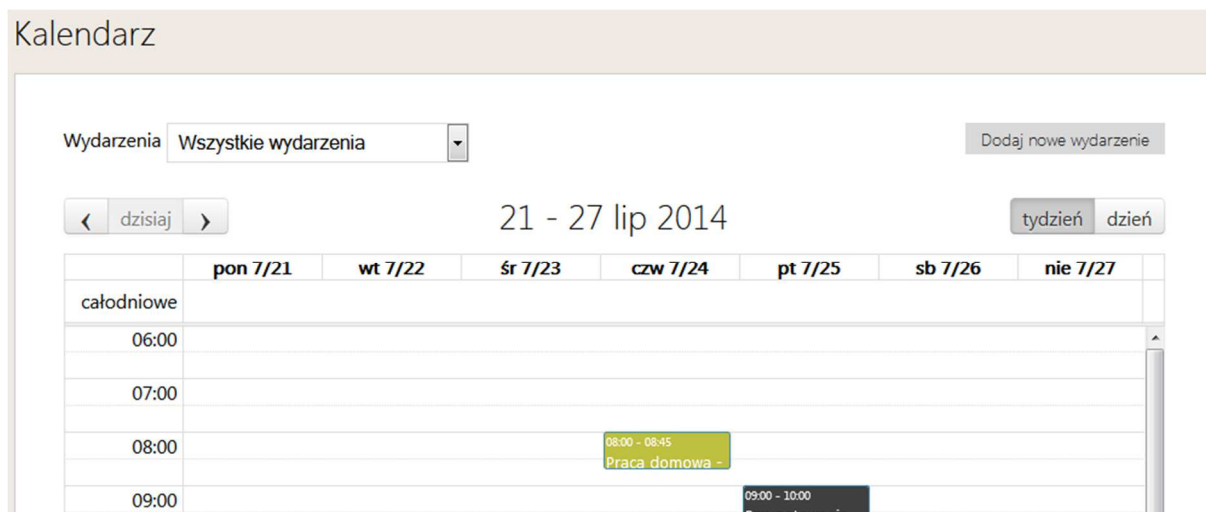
Kalendarz

Wydarzenia Wszystkie wydarzenia

Dodaj nowe wydarzenie

‹ dzisiaj ›

21 - 27 lip 2014

tydzień dzień

| | pon 7/21 | wt 7/22 | śr 7/23 | czw 7/24 | pt 7/25 | sb 7/26 | nie 7/27 |
|---|---|---|---|---|---|---|---|
| całodniowe | | | | | | | |

06:00

07:00

08:00

08:00 - 08:45
Praca domowa -

09:00

09:00 - 10:00
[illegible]